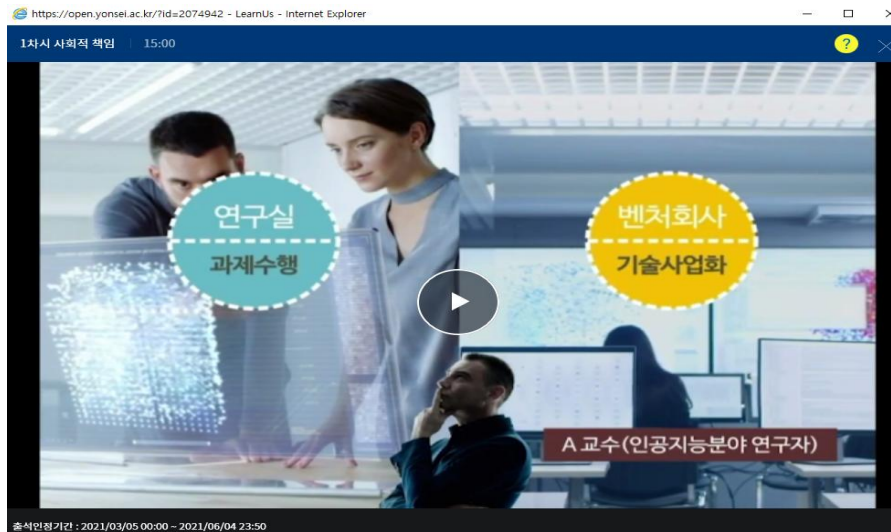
https://open.yonsei.ac.kr/?id=2074942 - LearnUs - Internet Explorer

1차시 사회적 책임 15:00

?

연구실

과제수행

벤처회사

기술사업화

A 교수(인공지능분야 연구자)

출석인정기간 : 2021/03/05 00:00 ~ 2021/06/04 23:50